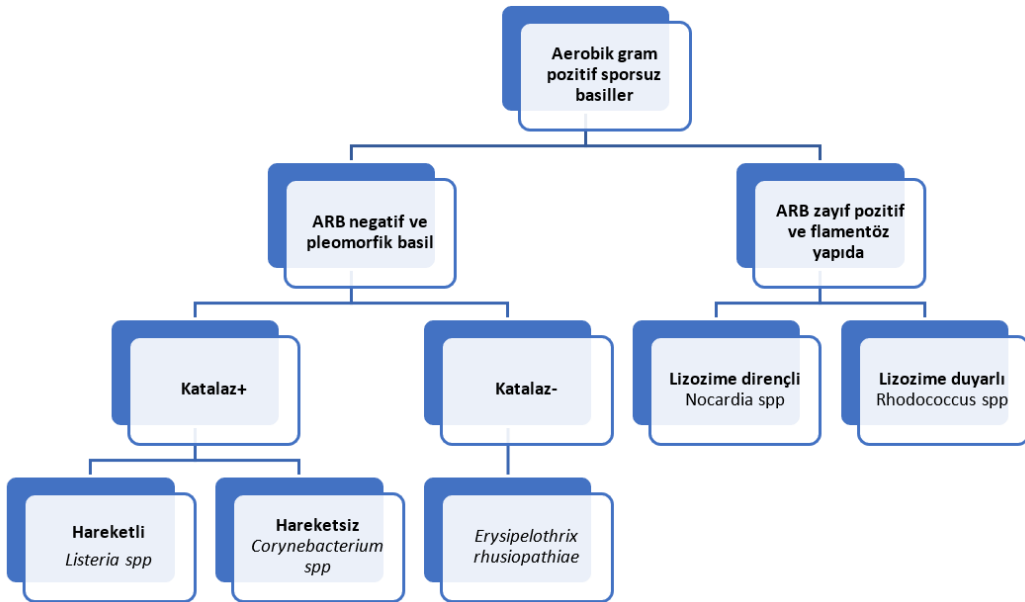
Aerobik gram pozitif sporsuz basiller

ARB negatif ve pleomorfik basil

ARB zayıf pozitif ve flamentöz yapıda

Katalaz+

Katalaz-

Lizozime dirençli
Nocardia spp

Lizozime duyarlı
Rhodococcus spp

Hareketli
Listeria spp

Hareketsiz
Corynebacterium spp

Erysipelothrix rhusiopathiae